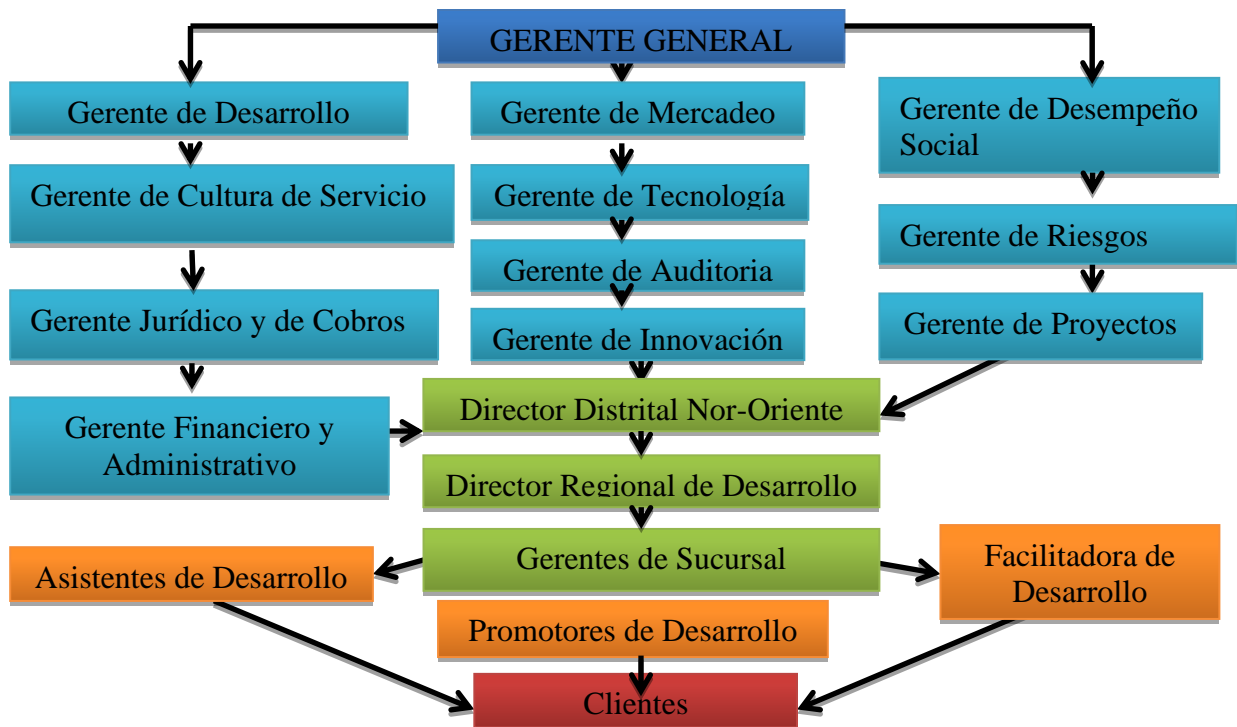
GERENTE GENERAL

Gerente de Desarrollo

Gerente de Cultura de Servicio

Gerente Jurídico y de Cobros

Gerente Financiero y Administrativo

Gerente de Mercadeo

Gerente de Tecnología

Gerente de Auditoria

Gerente de Innovación

Gerente de Desempeño Social

Gerente de Riesgos

Gerente de Proyectos

Director Distrital Nor-Oriente

Director Regional de Desarrollo

Gerentes de Sucursal

Asistentes de Desarrollo

Facilitadora de Desarrollo

Promotores de Desarrollo

Clientes